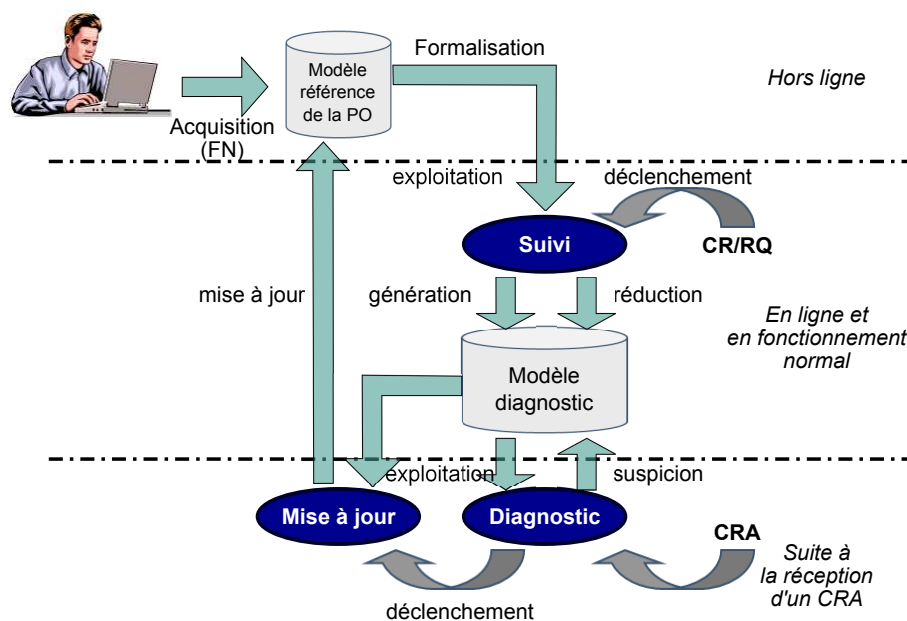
Modèle référence de la PO

Formalisation

Hors ligne

Acquisition (FN)

exploitation

déclenchement

Suivi

CR/RQ

mise à jour

génération

réduction

En ligne et en fonctionnement normal

Modèle diagnostic

exploitation

suspicion

Mise à jour

Diagnostic

CRA

Suite à la réception d'un CRA

déclenchement